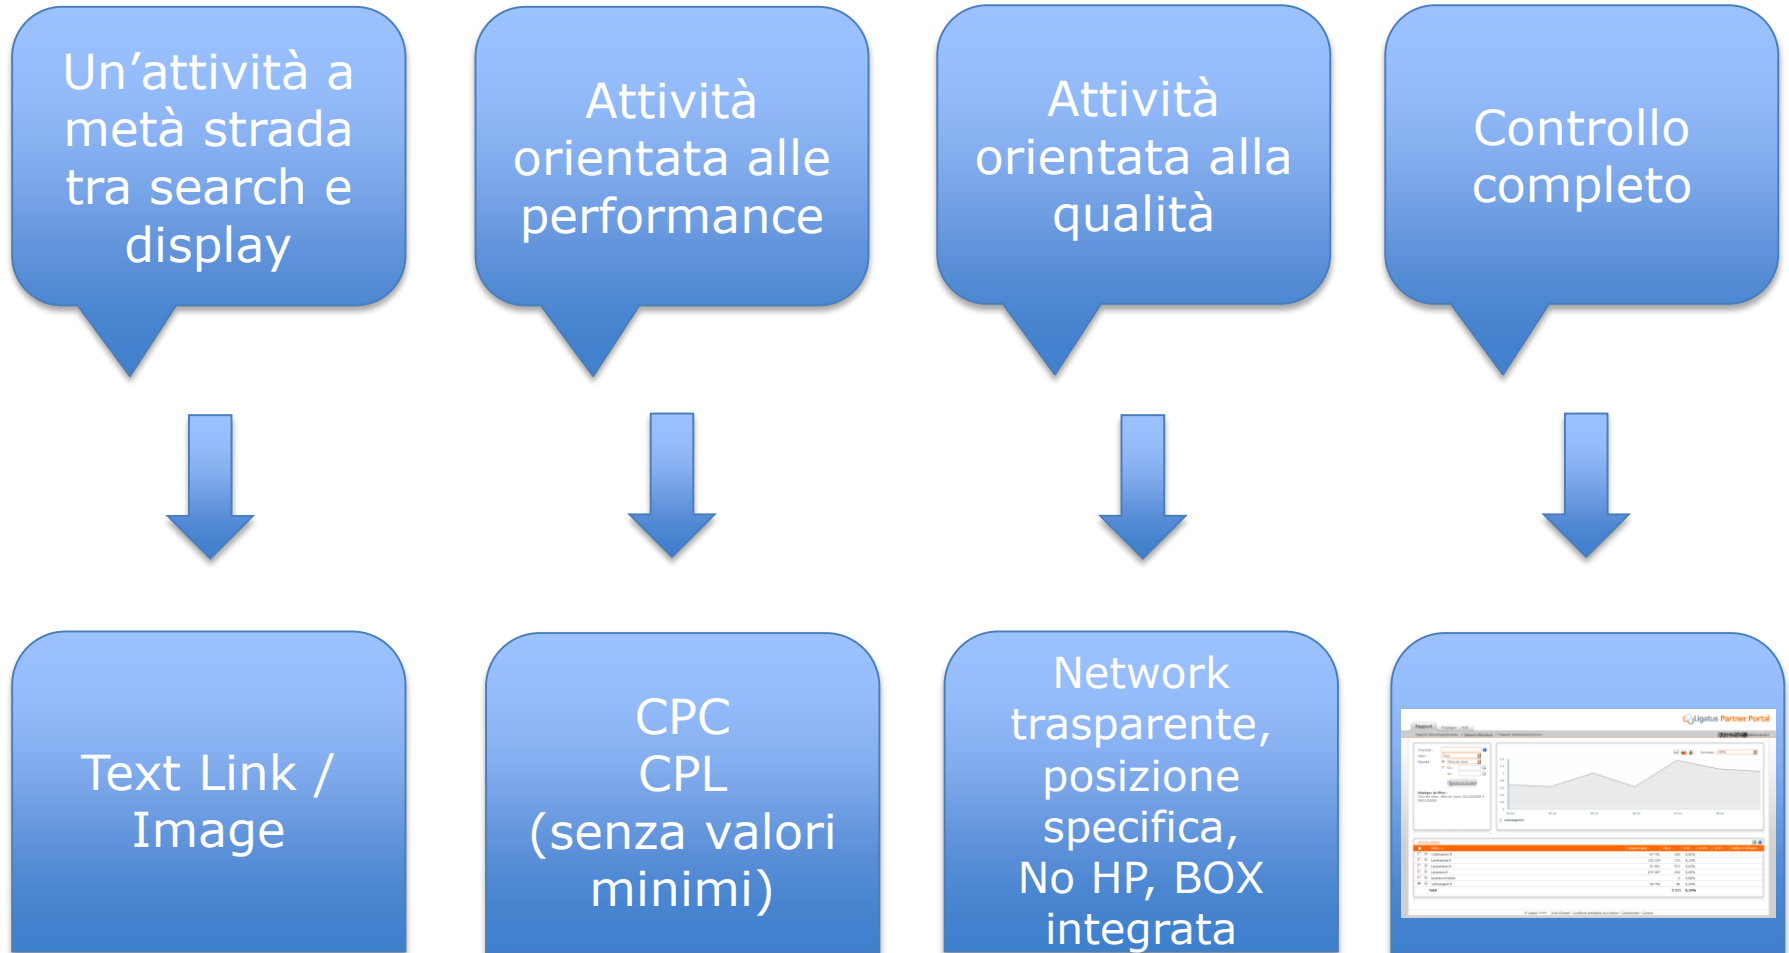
Un’attività a metà strada tra search e display

Attività orientata alle performance

Attività orientata alla qualità

Controllo completo

Text Link / Image

CPC
CPL
(senza valori minimi)

Network trasparente, posizione specifica, No HP, BOX integrata

Ligatus Partner Portal